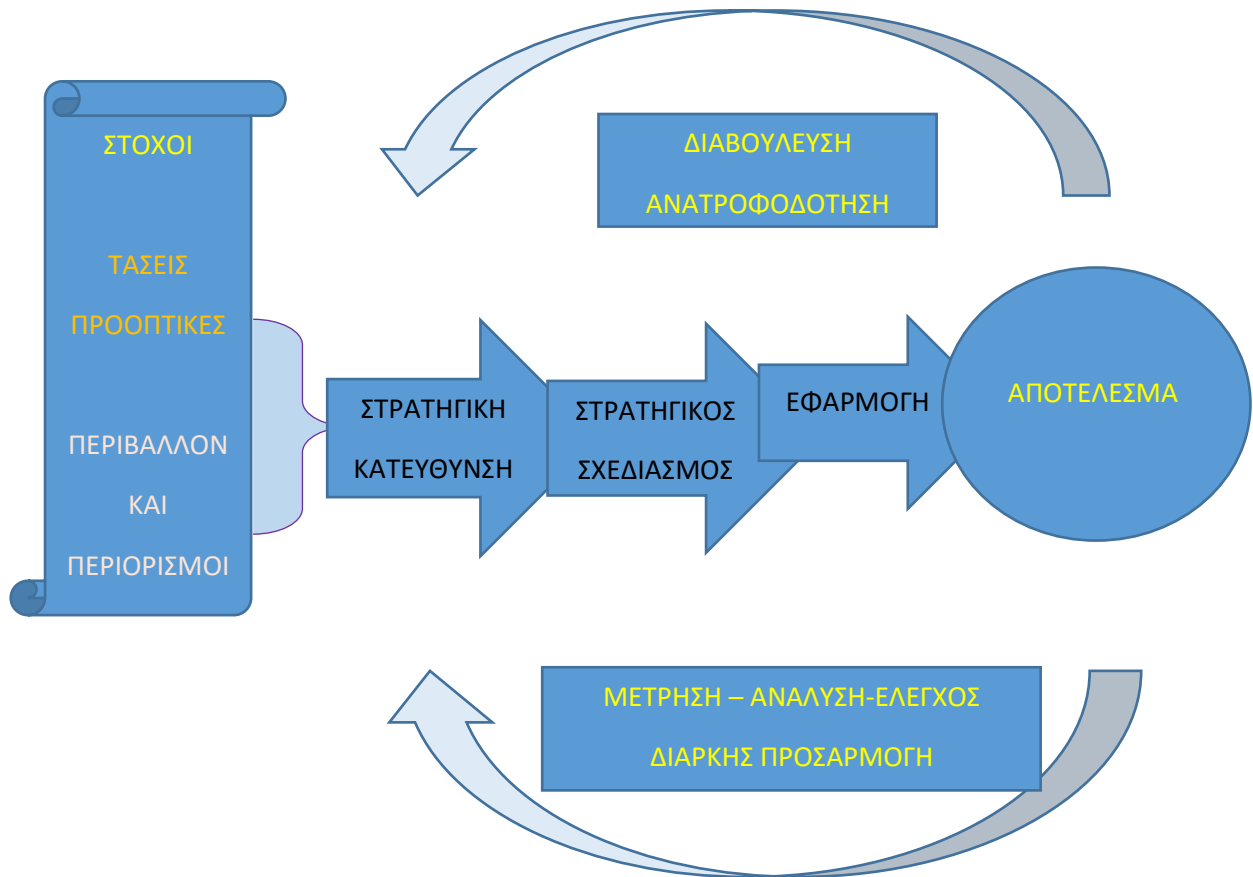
ΣΤΟΧΟΙ

ΤΑΣΕΙΣ

ΠΡΟΟΠΤΙΚΕΣ

ΠΕΡΙΒΑΛΛΟΝ

ΚΑΙ

ΠΕΡΙΟΡΙΣΜΟΙ

ΔΙΑΒΟΥΛΕΥΣΗ

ΑΝΑΤΡΟΦΟΔΟΤΗΣΗ

ΣΤΡΑΤΗΓΙΚΗ ΚΑΤΕΥΘΥΝΣΗ

ΣΤΡΑΤΗΓΙΚΟΣ ΣΧΕΔΙΑΣΜΟΣ

ΕΦΑΡΜΟΓΗ

ΑΠΟΤΕΛΕΣΜΑ

ΜΕΤΡΗΣΗ – ΑΝΑΛΥΣΗ-ΕΛΕΓΧΟΣ

ΔΙΑΡΚΗΣ ΠΡΟΣΑΡΜΟΓΗ